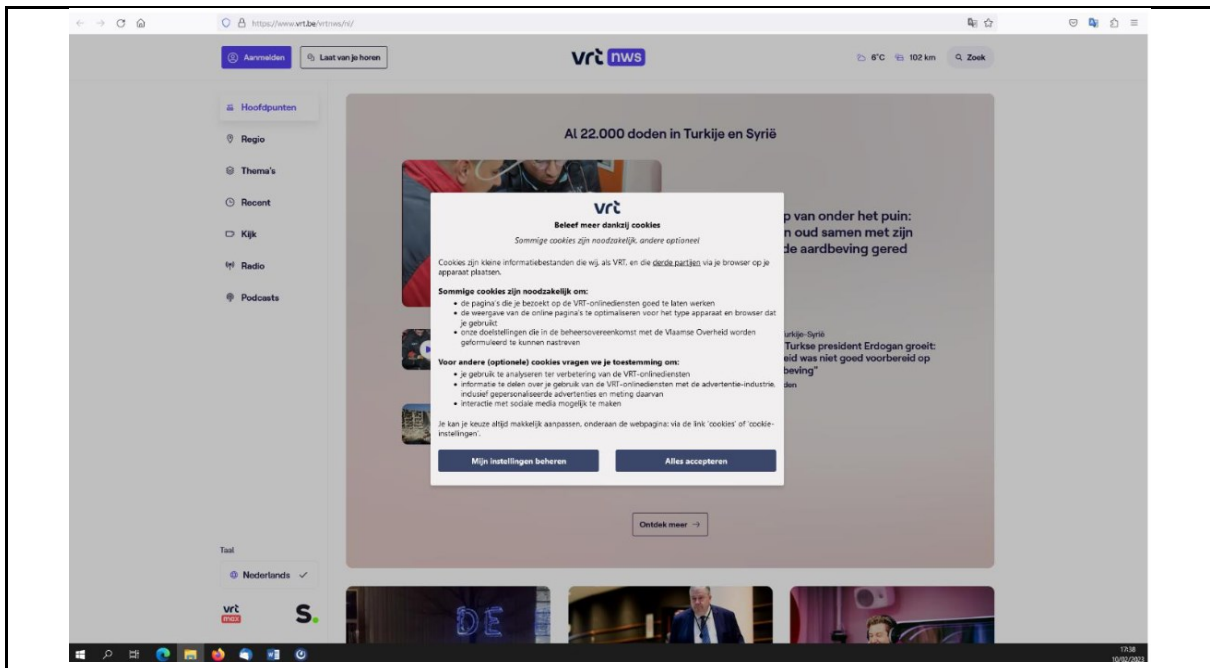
https://www.vrt.be/vrtnws/nl/

Aanmelden
Laat van je horen

vrt nws

8°C 102 km
Zoek

Hoofdpunten
Regio
Thema's
Recent
Kijk
Radio
Podcasts

Al 22.000 doden in Turkije en Syrië

p van onder het puin:
n oud samen met zijn
de aardbeving gered

urkije-Syrië
Turkse president Erdogan groeit:
eid was niet goed voorbereid op
beving"
den

vrt
Beleef meer dankzij cookies
Sommige cookies zijn noodzakelijk, andere optioneel

Cookies zijn kleine informatiebestanden die wij, als VRT, en die derde partijen via je browser op je apparaat plaatsen.

Sommige cookies zijn noodzakelijk om:
• de pagina's die je bezoekt op de VRT-onlinediensten goed te laten werken
• de weergave van de online pagina's te optimaliseren voor het type apparaat en browser dat je gebruikt
• onze doelstellingen die in de beheersovereenkomst met de Vlaamse Overheid worden geformuleerd te kunnen nastreven

Voor andere (optionele) cookies vragen we je toestemming om:
• je gebruik te analyseren ter verbetering van de VRT-onlinediensten
• informatie te delen over je gebruik van de VRT-onlinediensten met de advertentie-industrie, inclusief gepersonaliseerde advertenties en meting daarvan
• interactie met sociale media mogelijk te maken

Je kan je keuze altijd makkelijk aanpassen, onderaan de webpagina: via de link 'cookies' of 'cookie-instellingen'.

Mijn instellingen beheren
Alles accepteren

Ontdek meer →

Taal
Nederlands ✓

vrt max
S.

DE

17:38
10/02/2023